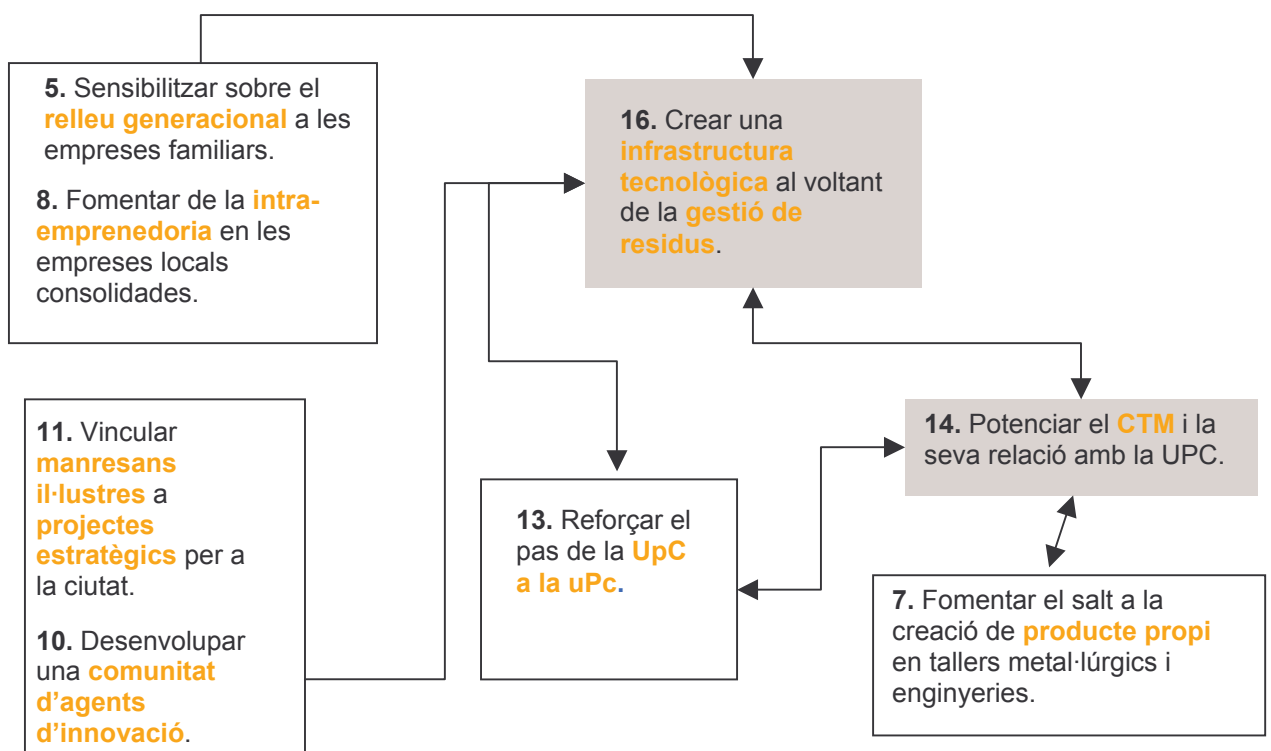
**5.** Sensibilitzar sobre el **relleu generacional** a les empreses familiars.

**8.** Fomentar de la **intraemprenedoria** en les empreses locals consolidades.

**16.** Crear una **infraestructura tecnològica** al voltant de la **gestió de residus**.

**11.** Vincular **manresans il·lustres** a **projectes estratègics** per a la ciutat.

**10.** Desenvolupar una **comunitat d'agents d'innovació**.

**13.** Reforçar el pas de la **UpC a la uPc**.

**14.** Potenciar el **CTM** i la seva relació amb la UPC.

**7.** Fomentar el salt a la creació de **producte propi** en tallers metal·lúrgics i enginyeries.